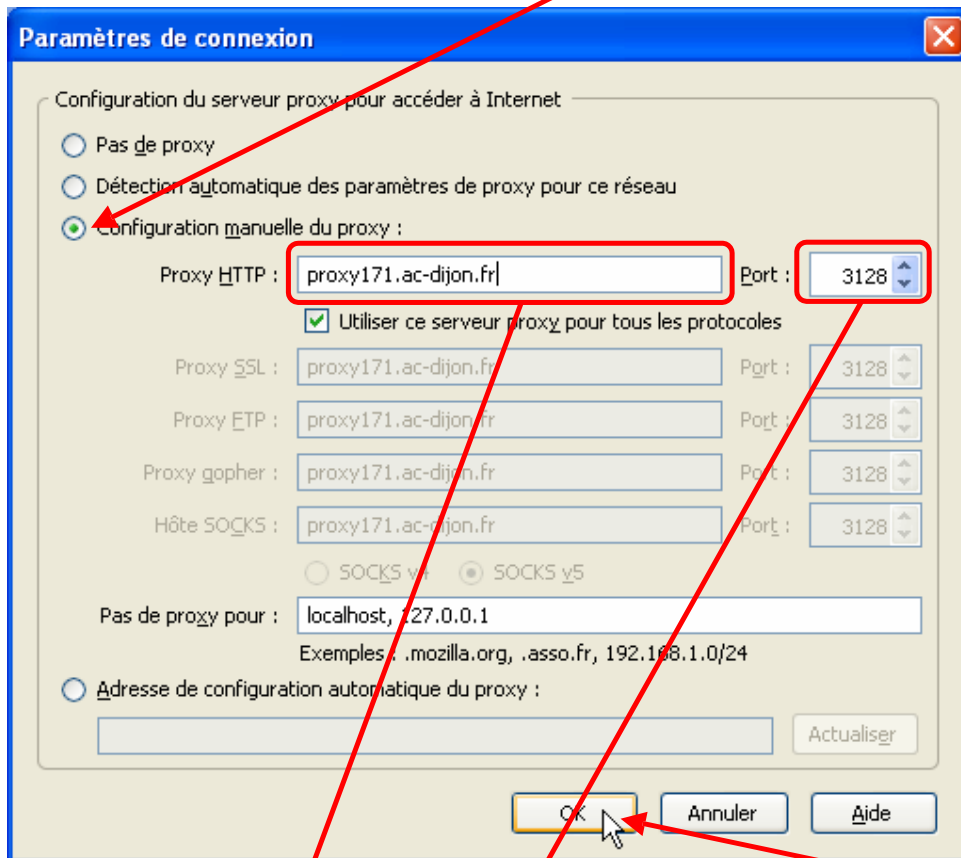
Paramètres de connexion

Configuration du serveur proxy pour accéder à Internet

Pas de proxy

Détection automatique des paramètres de proxy pour ce réseau

Configuration manuelle du proxy :

Proxy HTTP : proxy171.ac-dijon.fr Port : 3128

Utiliser ce serveur proxy pour tous les protocoles

Proxy SSL : proxy171.ac-dijon.fr Port : 3128

Proxy FTP : proxy171.ac-dijon.fr Port : 3128

Proxy gopher : proxy171.ac-dijon.fr Port : 3128

Hôte SOCKS : proxy171.ac-dijon.fr Port : 3128

SOCKS v4 SOCKS v5

Pas de proxy pour : localhost, 127.0.0.1

Exemples : .mozilla.org, .asso.fr, 192.168.1.0/24

Adresse de configuration automatique du proxy :

Actualiser

OK Annuler Aide